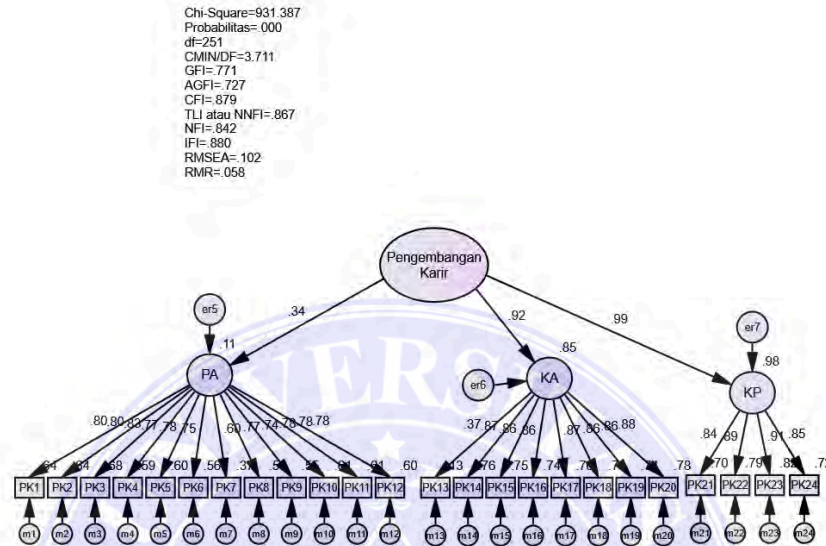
Chi-Square=931.387
Probabilitas=.000
df=251
CMIN/DF=3.711
GFI=.771
AGFI=.727
CFI=.879
TLI atau NNFI=.867
NFI=.842
IFI=.880
RMSEA=.102
RMR=.058

Pengembangan Karir

.34

.92

.99

er5

.11

PA

.85

er6

KA

er7

.98

KP

.80 .80 .83 .77 .78 .75 .60 .77 .74 .76 .78 .78

.37 .87 .86 .86 .87 .86 .86 .88

.84 .89 .91 .85

.64 .64 .68 .59 .60 .56 .37 .5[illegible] .5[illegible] .61 .61 .60

.13 .76 .75 .74 .76 .7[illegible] .7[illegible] .78

.70 .79 .82 .7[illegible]

PK1 PK2 PK3 PK4 PK5 PK6 PK7 PK8 PK9 PK10 PK11 PK12

PK13 PK14 PK15 PK16 PK17 PK18 PK19 PK20

PK21 PK22 PK23 PK24

m1 m2 m3 m4 m5 m6 m7 m8 m9 m10 m11 m12

m13 m14 m15 m16 m17 m18 m19 m20

m21 m22 m23 m24